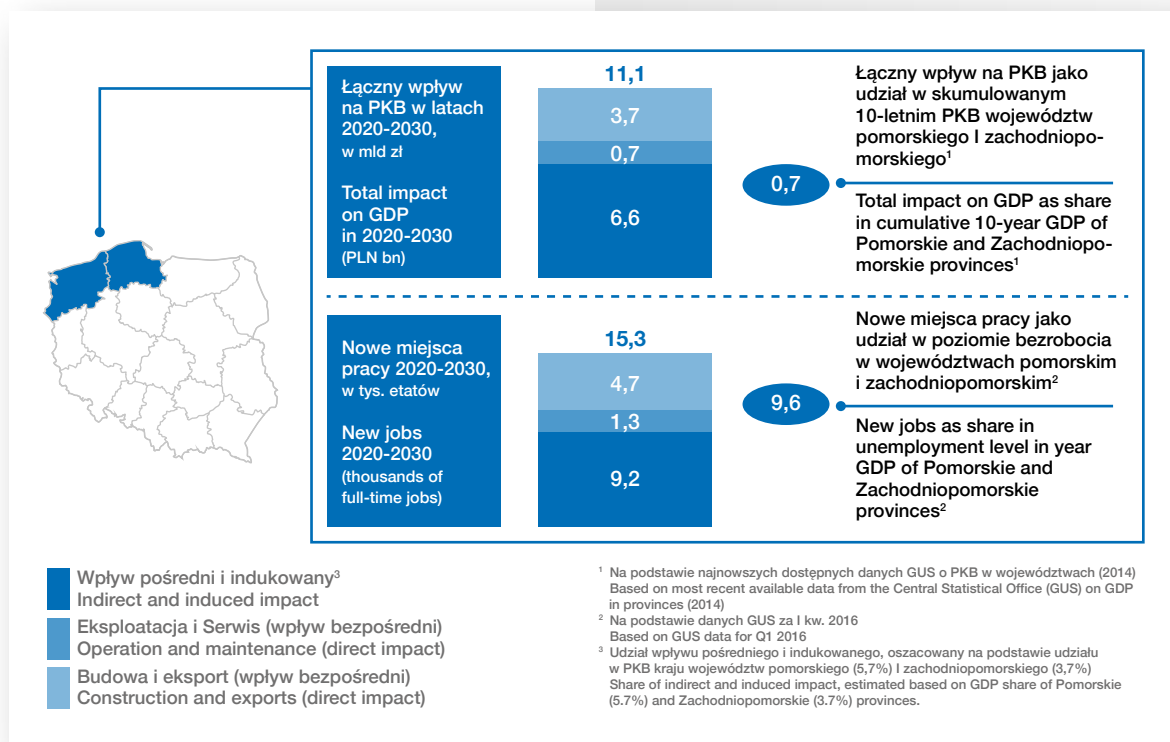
Łączny wpływ na PKB w latach 2020-2030, w mld zł

Total impact on GDP in 2020-2030 (PLN bn)

11,1

3,7

0,7

6,6

Łączny wpływ na PKB jako udział w skumulowanym 10-letnim PKB województw pomorskiego I zachodniopomorskiego$^1$

0,7

Total impact on GDP as share in cumulative 10-year GDP of Pomorskie and Zachodniopomorskie provinces$^1$

Nowe miejsca pracy 2020-2030, w tys. etatów

New jobs 2020-2030 (thousands of full-time jobs)

15,3

4,7

1,3

9,2

Nowe miejsca pracy jako udział w poziomie bezrobocia w województwach pomorskim i zachodniopomorskim$^2$

9,6

New jobs as share in unemployment level in year GDP of Pomorskie and Zachodniopomorskie provinces$^2$

Wpływ pośredni i indukowany$^3$
Indirect and induced impact

Eksploatacja i Serwis (wpływ bezpośredni)
Operation and maintenance (direct impact)

Budowa i eksport (wpływ bezpośredni)
Construction and exports (direct impact)

$^1$ Na podstawie najnowszych dostępnych danych GUS o PKB w województwach (2014)
Based on most recent available data from the Central Statistical Office (GUS) on GDP in provinces (2014)
$^2$ Na podstawie danych GUS za I kw. 2016
Based on GUS data for Q1 2016
$^3$ Udział wpływu pośredniego i indukowanego, oszacowany na podstawie udziału w PKB kraju województw pomorskiego (5,7%) I zachodniopomorskiego (3,7%)
Share of indirect and induced impact, estimated based on GDP share of Pomorskie (5.7%) and Zachodniopomorskie (3.7%) provinces.